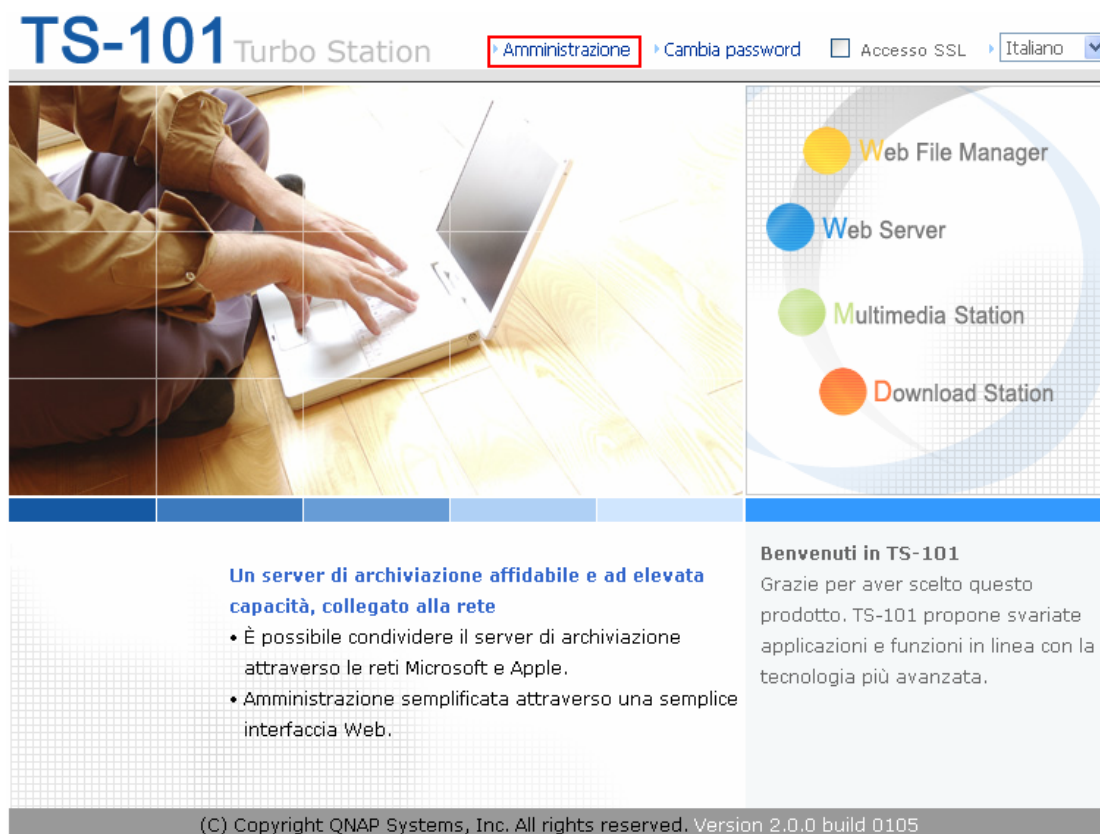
TS-101 Turbo Station

Amministrazione
Cambia password
Accesso SSL
Italiano

Web File Manager
Web Server
Multimedia Station
Download Station

Un server di archiviazione affidabile e ad elevata capacità, collegato alla rete

• È possibile condividere il server di archiviazione attraverso le reti Microsoft e Apple.
• Amministrazione semplificata attraverso una semplice interfaccia Web.

Benvenuti in TS-101
Grazie per aver scelto questo prodotto. TS-101 propone svariate applicazioni e funzioni in linea con la tecnologia più avanzata.

(C) Copyright QNAP Systems, Inc. All rights reserved. Version 2.0.0 build 0105